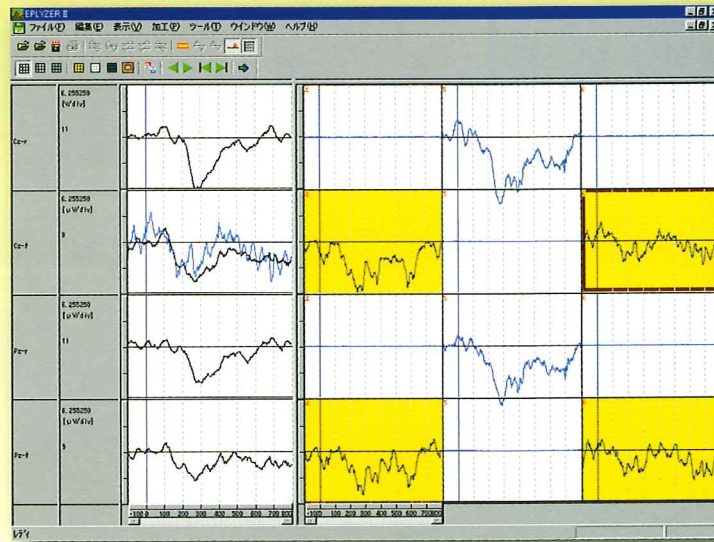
EPLYZER II
ファイル(F) 編集(E) 表示(V) 加工(P) ツール(T) ウインドウ(W) ヘルプ(H)

Cz-r
6.255250
[uV/div]
11

Cz-f
6.255250
[uV/div]
9

Pz-r
6.255250
[uV/div]
11

Pz-f
6.255250
[uV/div]
9

-100 0 100 200 300 400 500 600 700 800
-100 0 100 200 300 400 500 600 700 800

レディ